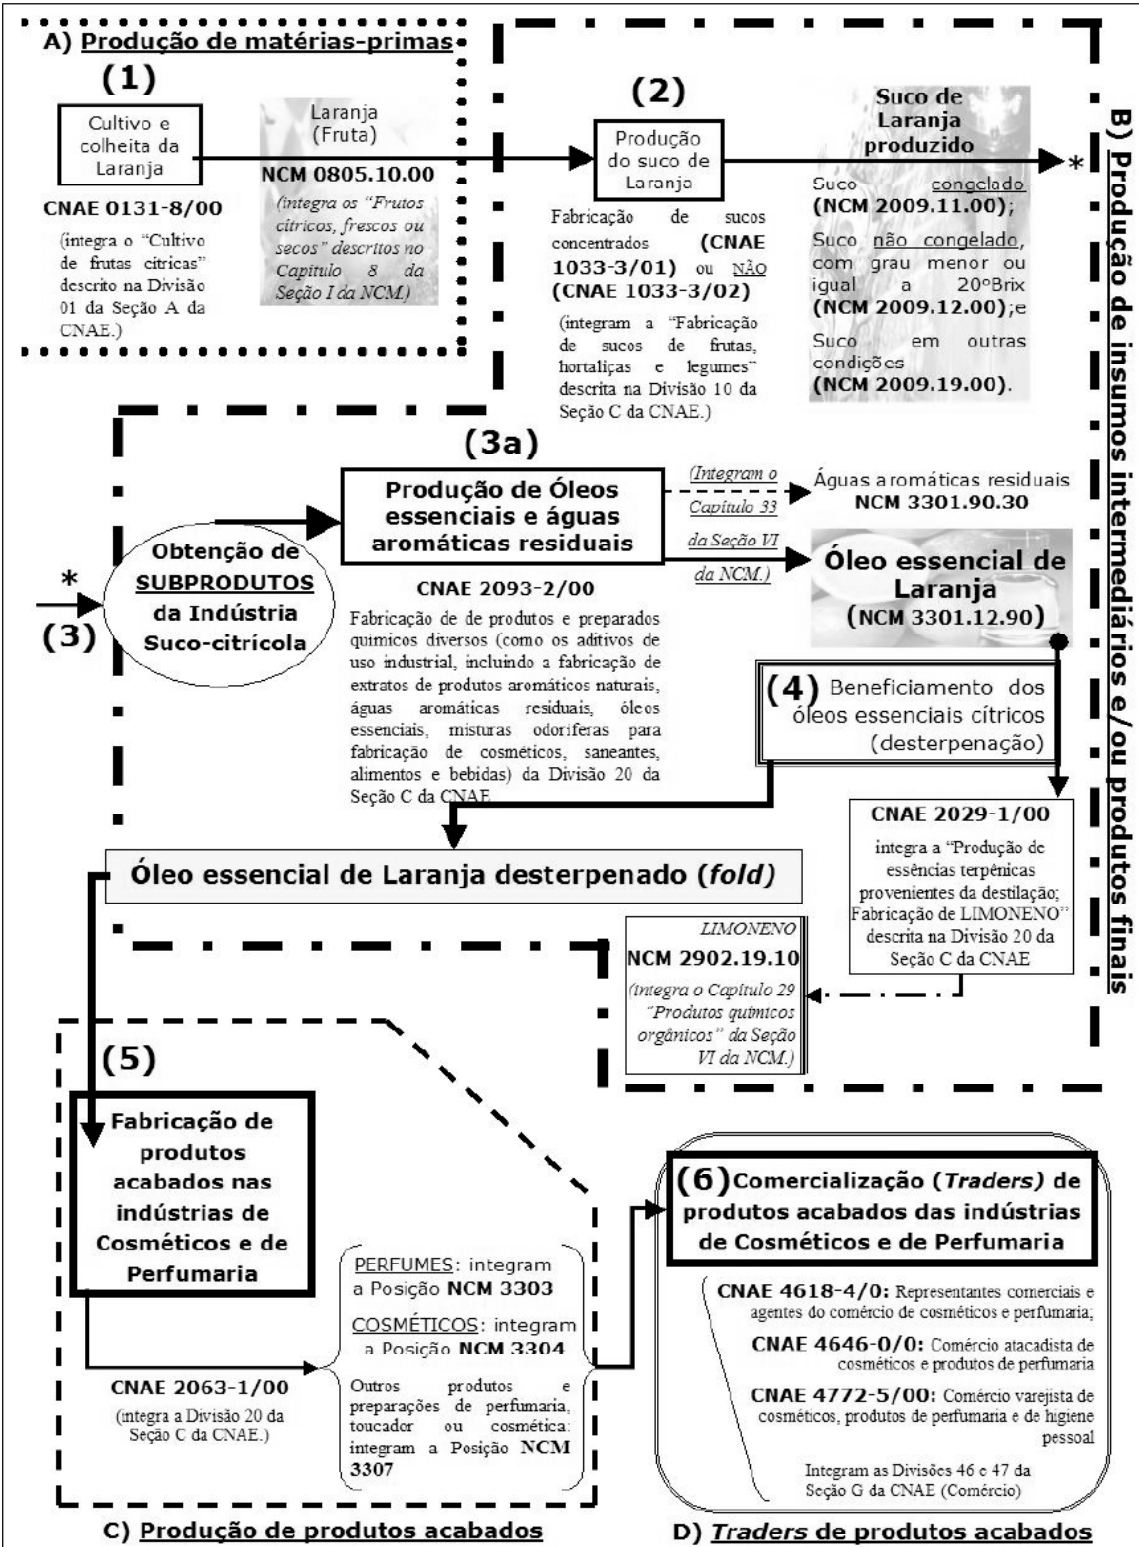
A) Produção de matérias-primas

(1)

Cultivo e colheita da Laranja

CNAE 0131-8/00

(integra o "Cultivo de frutas cítricas" descrito na Divisão 01 da Seção A da CNAE.)

Laranja (Fruta)

NCM 0805.10.00

(integra os "Frutos cítricos, frescos ou secos" descritos no Capítulo 8 da Seção I da NCM.)

(2)

Produção do suco de Laranja

Fabricação de sucos concentrados (CNAE 1033-3/01) ou NÃO (CNAE 1033-3/02)

(integram a "Fabricação de sucos de frutas, hortaliças e legumes" descrita na Divisão 10 da Seção C da CNAE.)

Suco de Laranja produzido

Suco congelado (NCM 2009.11.00);

Suco não congelado, com grau menor ou igual a 20ºBrix (NCM 2009.12.00);e

Suco em outras condições (NCM 2009.19.00).

*

B) Produção de insumos intermediários e/ou produtos finais

(3a)

*

(3)

Obtenção de SUBPRODUTOS da Indústria Suco-citrícola

Produção de Óleos essenciais e águas aromáticas residuais

CNAE 2093-2/00

Fabricação de de produtos e preparados químicos diversos (como os aditivos de uso industrial, incluindo a fabricação de extratos de produtos aromáticos naturais, águas aromáticas residuais, óleos essenciais, misturas odoríferas para fabricação de cosméticos, saneantes, alimentos e bebidas) da Divisão 20 da Seção C da CNAE.

(Integram o Capítulo 33 da Seção VI da NCM.)

Águas aromáticas residuais NCM 3301.90.30

Óleo essencial de Laranja (NCM 3301.12.90)

(4) Beneficiamento dos óleos essenciais cítricos (desterpenação)

CNAE 2029-1/00

integra a "Produção de essências terpênicas provenientes da destilação; Fabricação de LIMONENO" descrita na Divisão 20 da Seção C da CNAE

Óleo essencial de Laranja desterpenado (fold)

LIMONENO

NCM 2902.19.10

(integra o Capítulo 29 "Produtos químicos orgânicos" da Seção VI da NCM.)

(5)

Fabricação de produtos acabados nas indústrias de Cosméticos e de Perfumaria

CNAE 2063-1/00

(integra a Divisão 20 da Seção C da CNAE.)

PERFUMES: integram a Posição NCM 3303

COSMÉTICOS: integram a Posição NCM 3304

Outros produtos e preparações de perfumaria, toucador ou cosmética: integram a Posição NCM 3307

(6) Comercialização (Traders) de produtos acabados das indústrias de Cosméticos e de Perfumaria

CNAE 4618-4/0: Representantes comerciais e agentes do comércio de cosméticos e perfumaria;

CNAE 4646-0/0: Comércio atacadista de cosméticos e produtos de perfumaria

CNAE 4772-5/00: Comércio varejista de cosméticos, produtos de perfumaria e de higiene pessoal

Integram as Divisões 46 e 47 da Seção G da CNAE (Comércio)

C) Produção de produtos acabados

D) Traders de produtos acabados